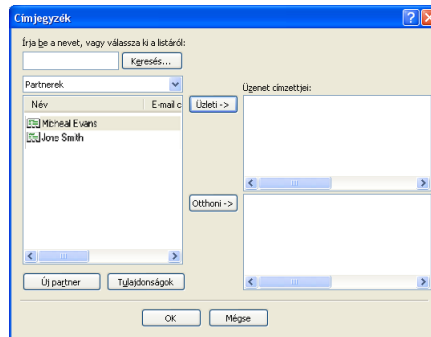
Címjegyzék

Írja be a nevet, vagy válassza ki a listáról:

Keresés...

Partnerek

Név

E-mail c

Micheal Evans

Jons Smith

Üzleti ->

Otthoni ->

Üzenet címzettjei:

Új partner

Tulajdonságok

OK

Mégse